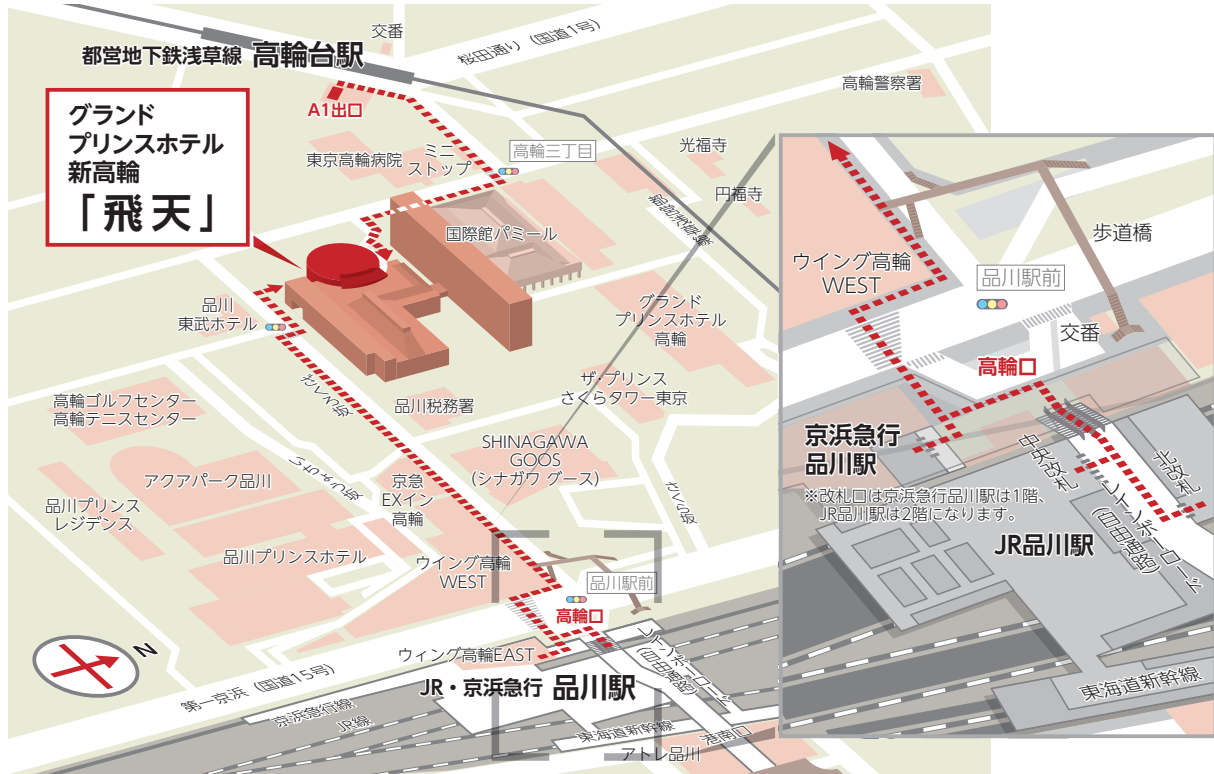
都営地下鉄浅草線 高輪台駅

交番

桜田通り（国道1号）

A1出口

高輪警察署

グランドプリンスホテル新高輪
「飛天」

東京高輪病院

ミニストップ

高輪三丁目

光福寺

円福寺

柘榴坂

国際館パミール

品川東武ホテル

グランドプリンスホテル高輪

ザ・プリンス さくらタワー東京

さくら坂

高輪ゴルフセンター
高輪テニスセンター

品川税務署

うぐいす坂

アクアパーク品川

京急EXイン高輪

SHINAGAWA GOOS（シナガワ グース）

品川プリンスレジデンス

品川プリンスホテル

ウイング高輪WEST

品川駅前

高輪口

ウィング高輪EAST

第一京浜（国道15号）

JR・京浜急行 品川駅

京浜急行線

JR線

東海道新幹線

アトレ品川

港南口

レインボーロード（自由通路）

N

ウイング高輪WEST

品川駅前

歩道橋

交番

高輪口

京浜急行品川駅

中央改札

北改札

レインボーロード（自由通路）

※改札口は京浜急行品川駅は1階、JR品川駅は2階になります。

JR品川駅

東海道新幹線